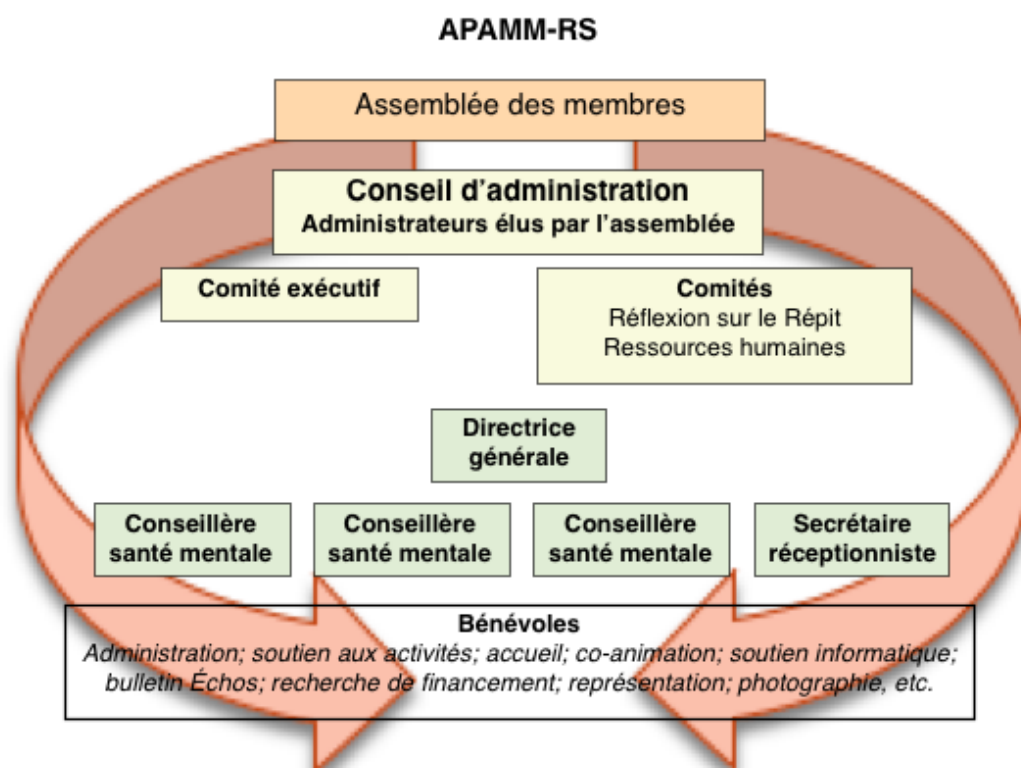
APAMM-RS

Assemblée des membres

Conseil d'administration
Administrateurs élus par l'assemblée

Comité exécutif

Comités
Réflexion sur le Répit
Ressources humaines

Directrice générale

Conseillère santé mentale

Conseillère santé mentale

Conseillère santé mentale

Secrétaire réceptionniste

Bénévoles
*Administration; soutien aux activités; accueil; co-animation; soutien informatique; bulletin Échos; recherche de financement; représentation; photographie, etc.*